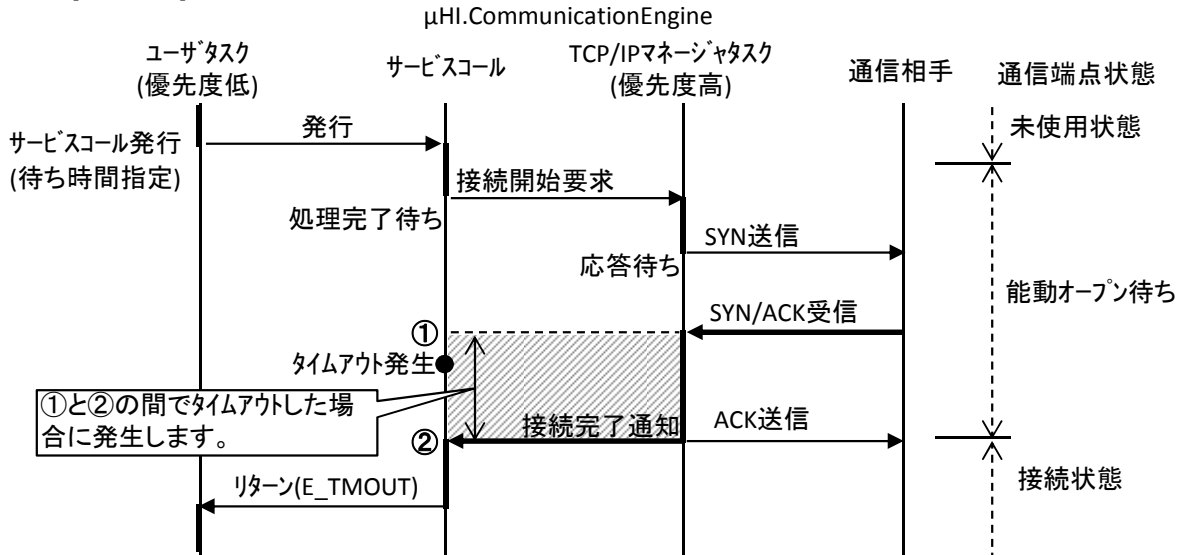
μHI.CommunicationEngine

ユーザタスク (優先度低)

サービスコール

TCP/IPマネージャタスク (優先度高)

通信相手

通信端点状態

サービスコール発行 (待ち時間指定)

発行

未使用状態

接続開始要求

処理完了待ち

SYN送信

応答待ち

能動オープン待ち

SYN/ACK受信

①

タイムアウト発生

①と②の間でタイムアウトした場合に発生します。

接続完了通知

ACK送信

②

リターン(E_TMOUT)

接続状態